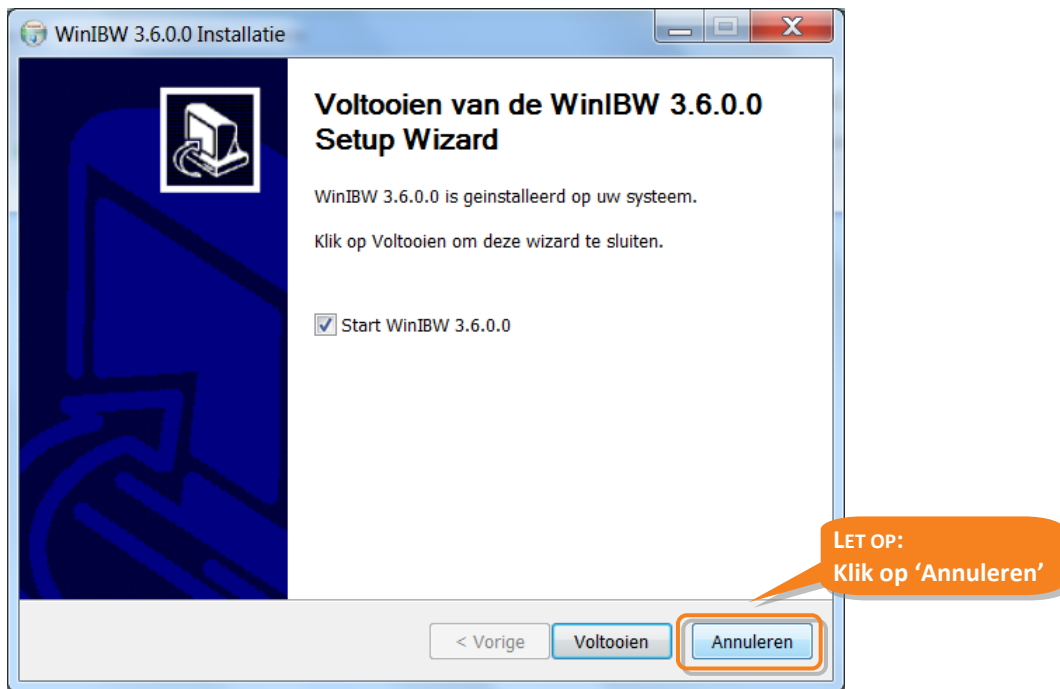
WinIBW 3.6.0.0 Installatie

Voltooien van de WinIBW 3.6.0.0 Setup Wizard

WinIBW 3.6.0.0 is geinstalleerd op uw systeem.

Klik op Voltooien om deze wizard te sluiten.

Start WinIBW 3.6.0.0

< Vorige

Voltooien

Annuleren

LET OP:
Klik op 'Annuleren'